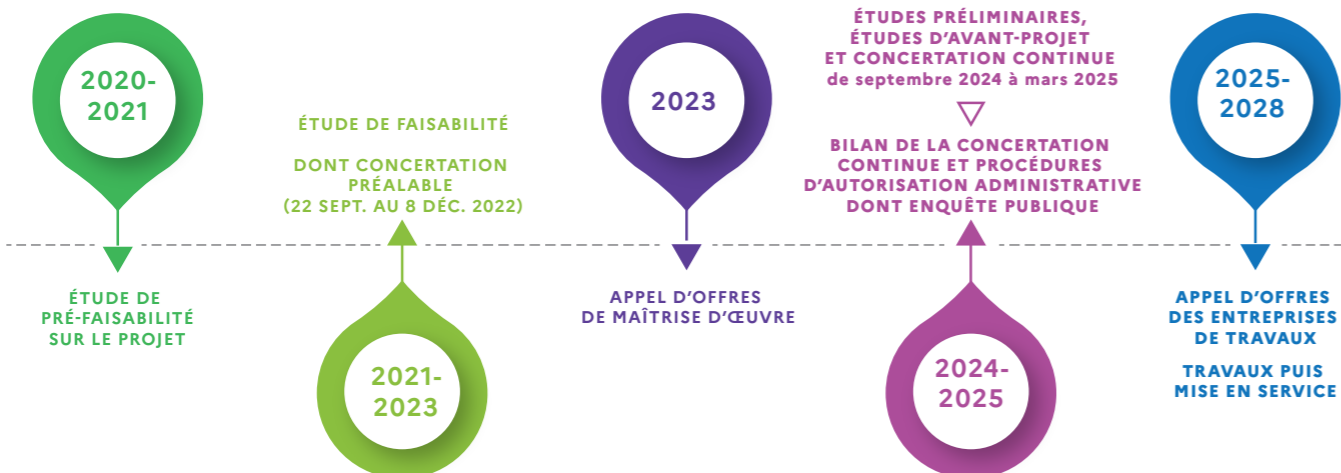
2020-2021

ÉTUDE DE PRÉ-FAISABILITÉ SUR LE PROJET

ÉTUDE DE FAISABILITÉ

DONT CONCERTATION PRÉALABLE (22 SEPT. AU 8 DÉC. 2022)

2021-2023

2023

APPEL D'OFFRES DE MAÎTRISE D'ŒUVRE

ÉTUDES PRÉLIMINAIRES, ÉTUDES D'AVANT-PROJET ET CONCERTATION CONTINUE de septembre 2024 à mars 2025

BILAN DE LA CONCERTATION CONTINUE ET PROCÉDURES D'AUTORISATION ADMINISTRATIVE DONT ENQUÊTE PUBLIQUE

2024-2025

2025-2028

APPEL D'OFFRES DES ENTREPRISES DE TRAVAUX

TRAVAUX PUIS MISE EN SERVICE